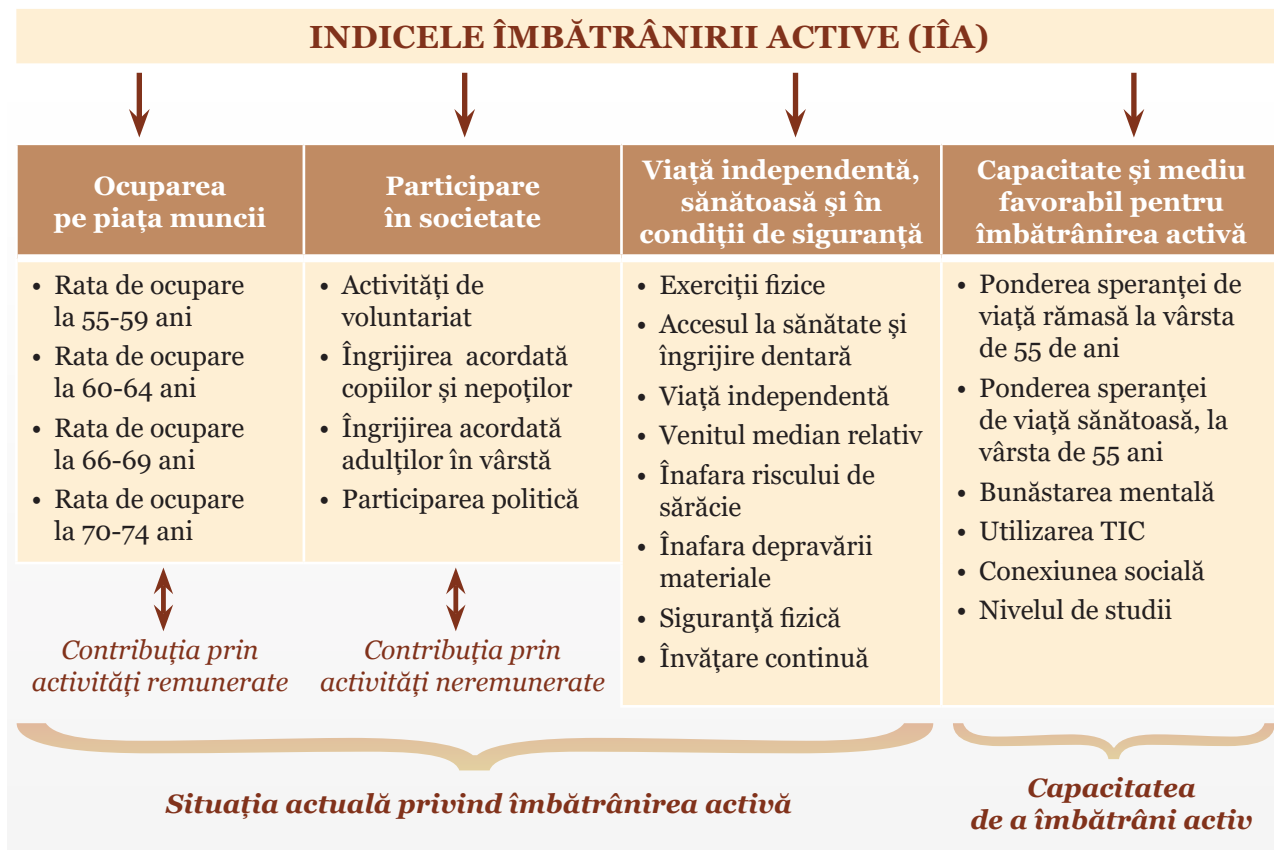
INDICELE ÎMBĂTRÂNIRII ACTIVE (IÎA)

Ocuparea pe piața muncii

- Rata de ocupare la 55-59 ani
- Rata de ocupare la 60-64 ani
- Rata de ocupare la 66-69 ani
- Rata de ocupare la 70-74 ani

Contribuția prin activități remunerate

Participare în societate

- Activități de voluntariat
- Îngrijirea acordată copiilor şi nepoților
- Îngrijirea acordată adulților în vârstă
- Participarea politică

Contribuția prin activități neremunerate

Viață independentă, sănătoasă şi în condiții de siguranță

- Exerciții fizice
- Accesul la sănătate şi îngrijire dentară
- Viață independentă
- Venitul median relativ
- Înafara riscului de sărăcie
- Înafara depravării materiale
- Siguranță fizică
- Învățare continuă

Capacitate și mediu favorabil pentru îmbătrânirea activă

- Ponderea speranței de viață rămasă la vârsta de 55 de ani
- Ponderea speranței de viață sănătoasă, la vârsta de 55 ani
- Bunăstarea mentală
- Utilizarea TIC
- Conexiunea socială
- Nivelul de studii

Situația actuală privind îmbătrânirea activă

Capacitatea de a îmbătrâni activ